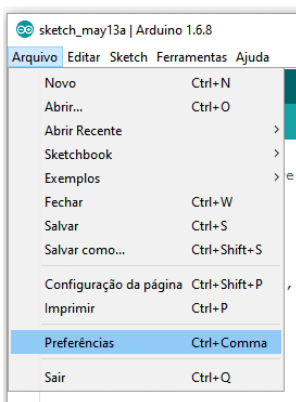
sketch_may13a | Arduino 1.6.8

Arquivo Editar Sketch Ferramentas Ajuda

| | |
|---|---|
| Novo | Ctrl+N |
| Abrir... | Ctrl+O |
| Abrir Recente | > |
| Sketchbook | > |
| Exemplos | > |
| Fechar | Ctrl+W |
| Salvar | Ctrl+S |
| Salvar como... | Ctrl+Shift+S |
| Configuração da página | Ctrl+Shift+P |
| Imprimir | Ctrl+P |
| Preferências | Ctrl+Comma |
| Sair | Ctrl+Q |